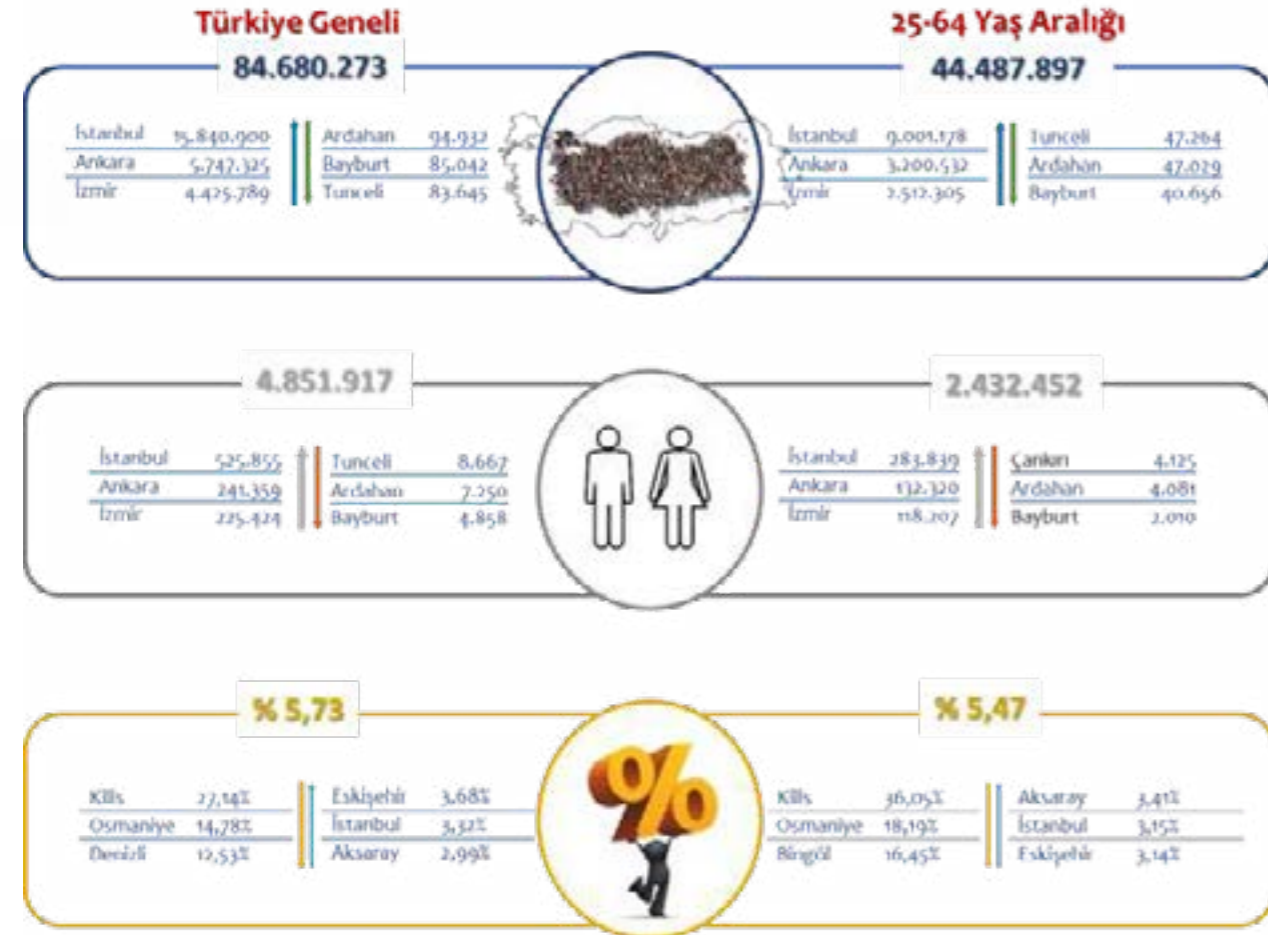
Türkiye Geneli

84.680.273

İstanbul 15.840.900
Ankara 5.747.325
İzmir 4.425.789

Ardahan 94.932
Bayburt 85.042
Tunceli 83.645

25-64 Yaş Aralığı

44.487.897

İstanbul 9.001.178
Ankara 3.200.532
İzmir 2.512.305

Tunceli 47.264
Ardahan 47.029
Bayburt 40.656

4.851.917

İstanbul 525.855
Ankara 241.359
İzmir 225.424

Tunceli 8.667
Ardahan 7.250
Bayburt 4.858

2.432.452

İstanbul 283.839
Ankara 132.320
İzmir 118.207

Çankırı 4.125
Ardahan 4.081
Bayburt 2.010

% 5,73

Kilis 27,14%
Osmaniye 14,78%
Denizli 12,53%

Eskişehir 3,68%
İstanbul 3,32%
Aksaray 2,99%

% 5,47

Kilis 36,05%
Osmaniye 18,19%
Bingöl 16,45%

Aksaray 3,41%
İstanbul 3,15%
Eskişehir 3,14%